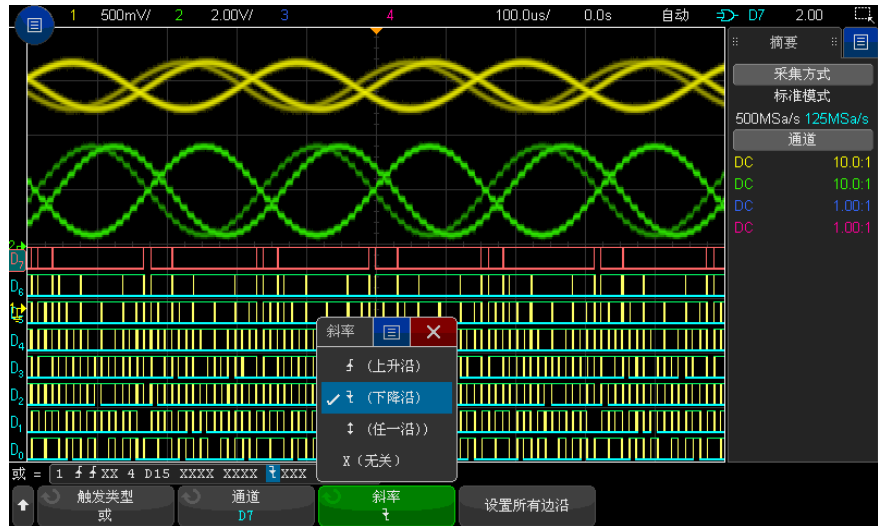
1 500mV/ 2 2.00V/ 3 4 100.0us/ 0.0s 自动 D7 2.00

摘要

采集方式
标准模式
500MSa/s 125MSa/s
通道
DC 10.0:1
DC 10.0:1
DC 1.00:1
DC 1.00:1

D7
D6
D5
D4
D3
D2
D1
D0

斜率
(上升沿)
✓ (下降沿)
(任一沿))
X(无关)

或 = 1 XX 4 D15 XXXX XXXX XXX

触发类型
或
通道
D7
斜率
设置所有边沿